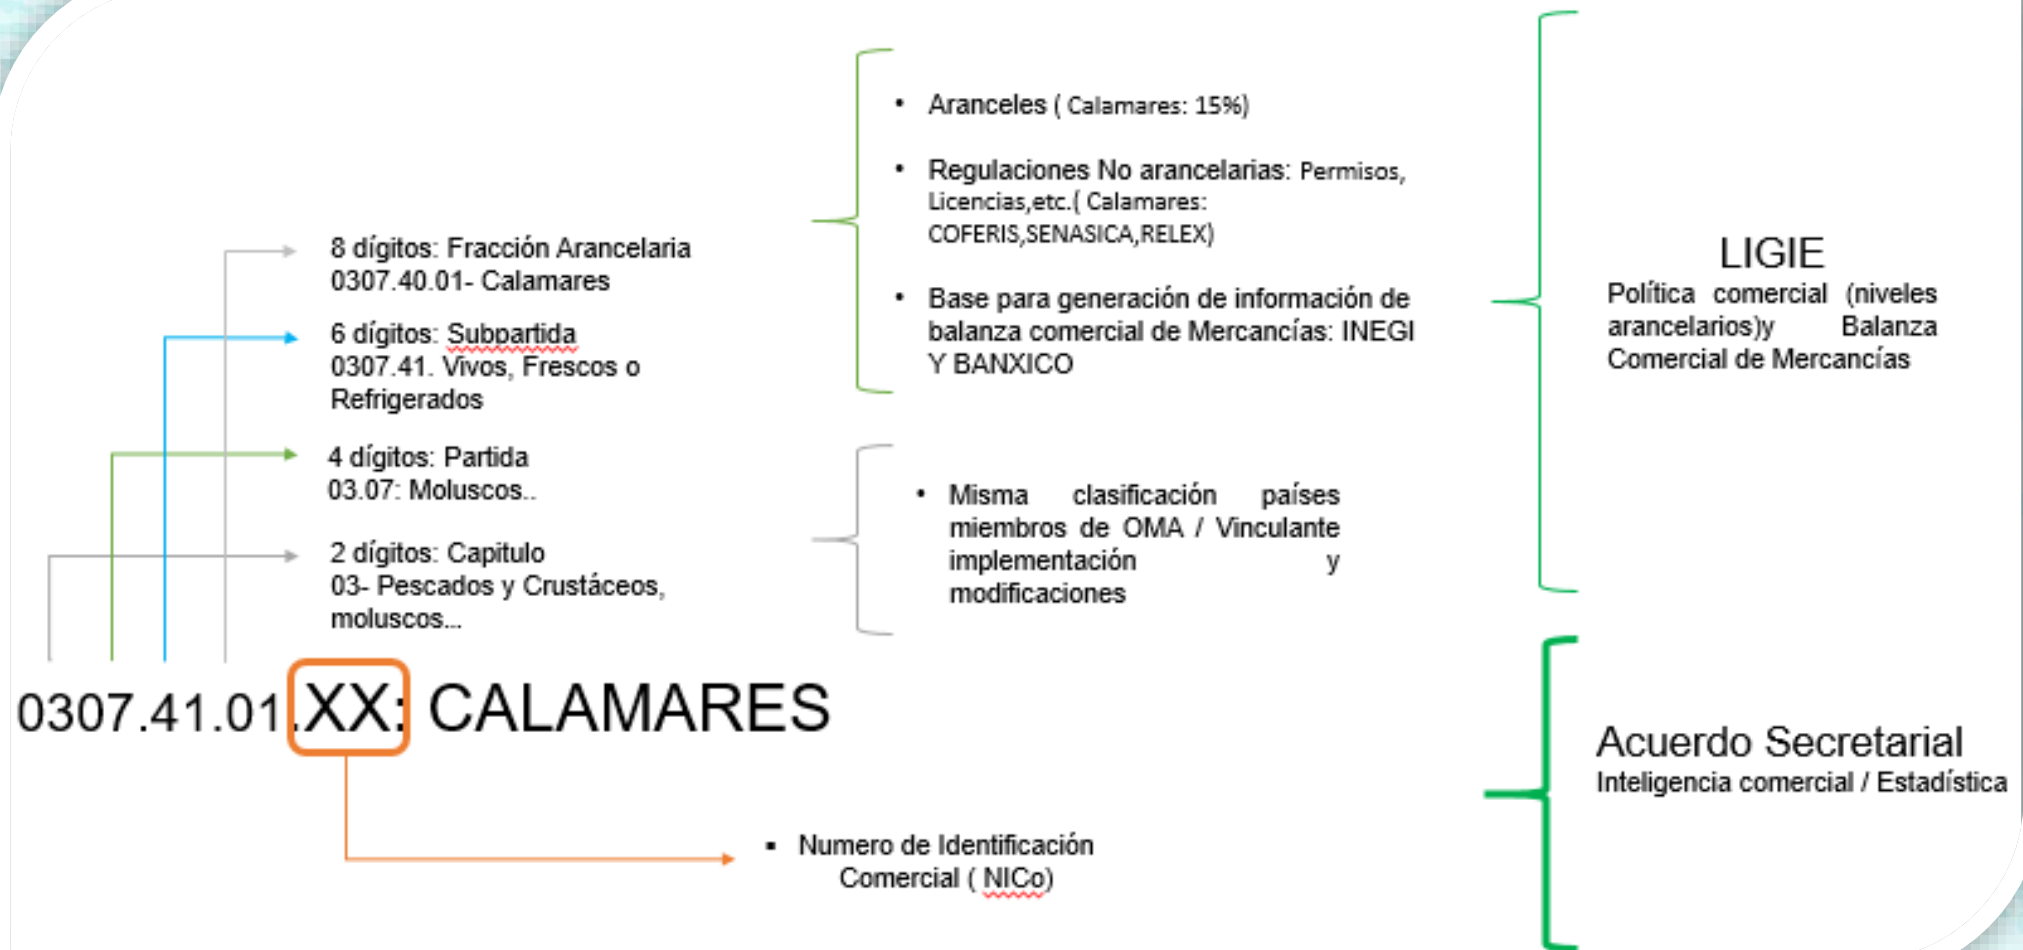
8 dígitos: Fracción Arancelaria
0307.40.01- Calamares

6 dígitos: Subpartida
0307.41. Vivos, Frescos o Refrigerados

4 dígitos: Partida
03.07: Moluscos..

2 dígitos: Capitulo
03- Pescados y Crustáceos, moluscos...

0307.41.01.XX: CALAMARES

• Aranceles ( Calamares: 15%)

• Regulaciones No arancelarias: Permisos, Licencias,etc.( Calamares: COFERIS,SENASICA,RELEX)

• Base para generación de información de balanza comercial de Mercancías: INEGI Y BANXICO

• Misma clasificación países miembros de OMA / Vinculante implementación y modificaciones

▪ Numero de Identificación Comercial ( NICo)

LIGIE
Política comercial (niveles arancelarios)y Balanza Comercial de Mercancías

Acuerdo Secretarial
Inteligencia comercial / Estadística